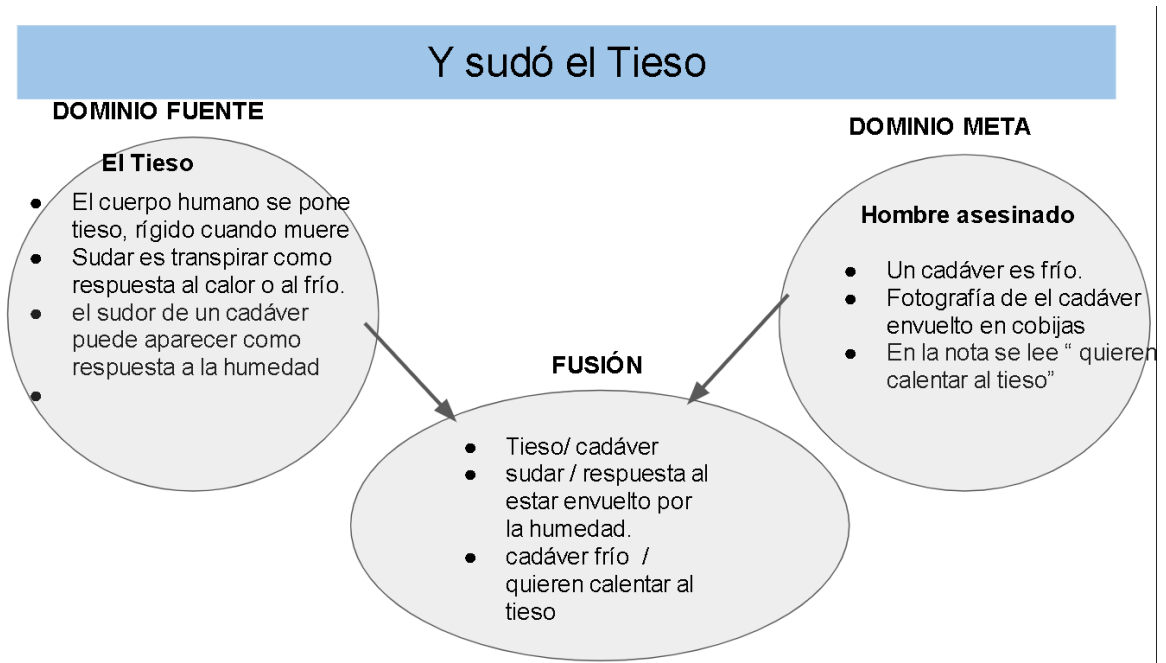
Y sudó el Tieso

DOMINIO FUENTE

El Tieso

- El cuerpo humano se pone tieso, rígido cuando muere
- Sudar es transpirar como respuesta al calor o al frío.
- el sudor de un cadáver puede aparecer como respuesta a la humedad
-

DOMINIO META

Hombre asesinado

- Un cadáver es frío.
- Fotografía de el cadáver envuelto en cobijas
- En la nota se lee “ quieren calentar al tieso”

FUSIÓN

- Tieso/ cadáver
- sudar / respuesta al estar envuelto por la humedad.
- cadáver frío / quieren calentar al tieso